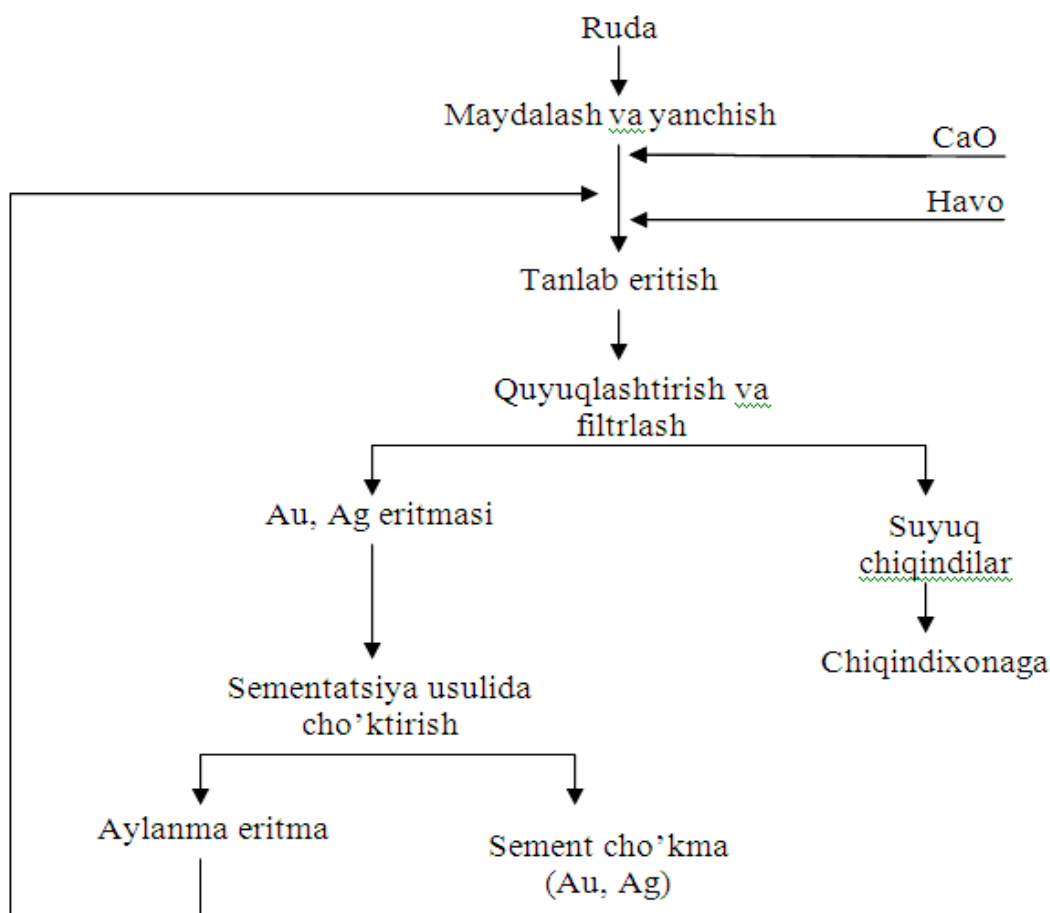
Ruda

Maydalash va yanchish

CaO

Havo

Tanlab eritish

Quyuqlashtirish va filtrlash

Au, Ag eritmasi

Suyuq chiqindilar

Chiqindixonaga

Sementatsiya usulida cho’ktirish

Aylanma eritma

Sement cho’kma (Au, Ag)